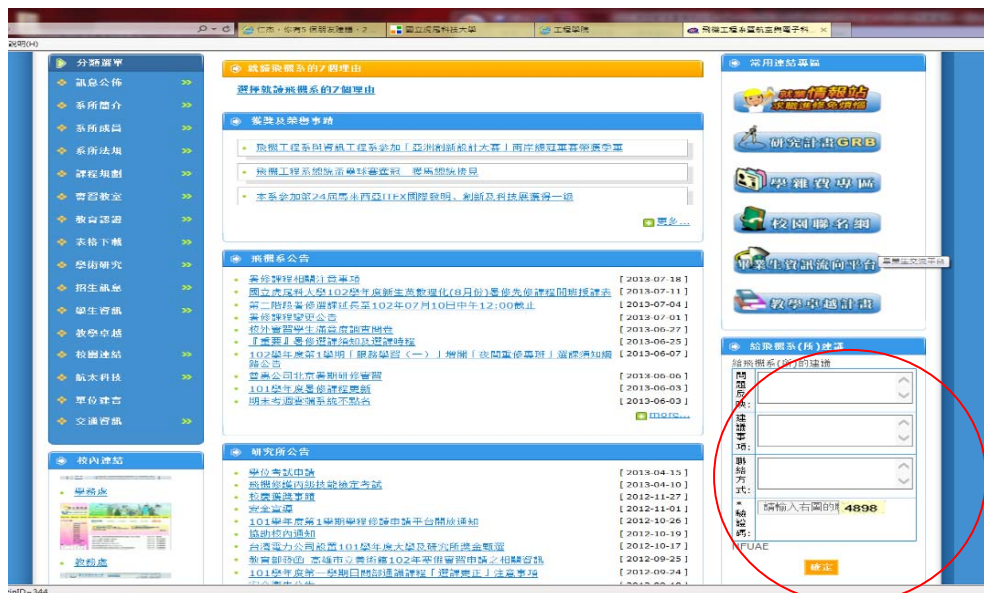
仁市 - 你有5 個朋友推薦 - 2 | 國立成功科技大學 | 工程學院 | 飛機工程系暨航空與電子科...

說明(H)

分類選單
訊息公佈
系所簡介
系所成員
系所法規
課程規劃
實習教室
教育認證
表格下載
學術研究
招生訊息
學生資訊
教學卓越
校園連結
航太科技
單位建言
交通資訊

校內連結
學務處
教務處

選擇就讀飛機系的7個理由
選擇就讀飛機系的7個理由

獲獎及榮譽事蹟
飛機工程系與資訊工程系參加「亞洲創新設計大賽」兩岸總冠軍賽榮獲季軍
飛機工程系頒獎並學年學業成績優良獎
本系參加第24屆馬來西亞ITEX國際發明、創新及科技展獲得一組
更多...

飛機系公告
| | |
|---|---|
| 重修課程相關注意事項 | [2013-07-18] |
| 國立虎尾科大學102學年度新生英數理化(8月份)暑修先修課程開班授課表 | [2013-07-11] |
| 第二階段重修選課延長至102年07月10日中午12:00截止 | [2013-07-04] |
| 重修課程變更公告 | [2013-07-01] |
| 校外實習學生滿意度調查問卷 | [2013-06-27] |
| 『重要』暑修選課結知及選課時程 | [2013-06-25] |
| 102學年度第1學期「服務學習（一）」增開「夜間重修專班」選課須知暨公告 | [2013-06-07] |
| 豐禾公司北京專場說明會 | [2013-06-06] |
| 101學年度暑修課程更新 | [2013-06-03] |
| 明天考選查詢系統不點名 | [2013-06-03] |

more...

研究所公告
| | |
|---|---|
| 學位考試申請 | [2013-04-15] |
| 飛機修護丙級技能檢定考試 | [2013-04-10] |
| 校慶園遊事項 | [2012-11-27] |
| 安全宣導 | [2012-11-01] |
| 101學年度第1學期學程修課申請平台開放通知 | [2012-10-26] |
| 協助校內通知 | [2012-10-19] |
| 台灣電力公司設置101學年度大學及研究所獎金甄選 | [2012-10-17] |
| 教育部函知 高雄市立美術館102年度供實習申請之相關資訊 | [2012-09-25] |
| 101學年度第一學期日間部通識課程「選課更正」注意事項 | [2012-09-24] |

常用連結專區
就業情報站 求職徵才免煩惱
研究計畫GRB
學雜費專區
校園聯名網
畢業生資訊流向平台
畢業生交流平台
教學卓越計畫

給飛機系(所)建議
給飛機系(所)的建議
問題反映:
建議事項:
聯絡方式:
*驗證碼:
請輸入右圖的
4898
NFUAE
確定

dinID=344